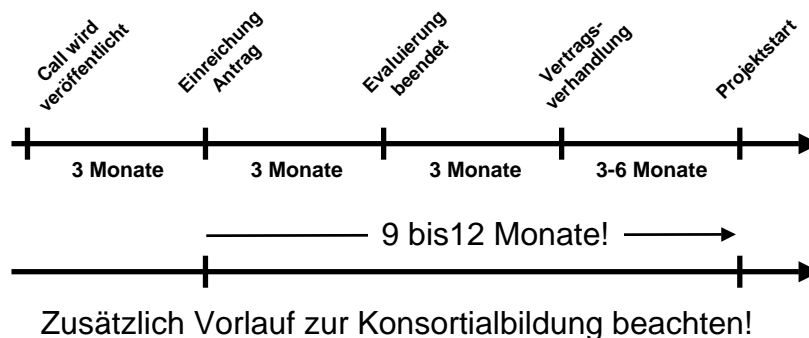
Call wird veröffentlicht
Einreichung Antrag
Evaluierung beendet
Vertragsverhandlung
Projektstart

3 Monate
3 Monate
3 Monate
3-6 Monate

9 bis12 Monate!

Zusätzlich Vorlauf zur Konsortialbildung beachten!